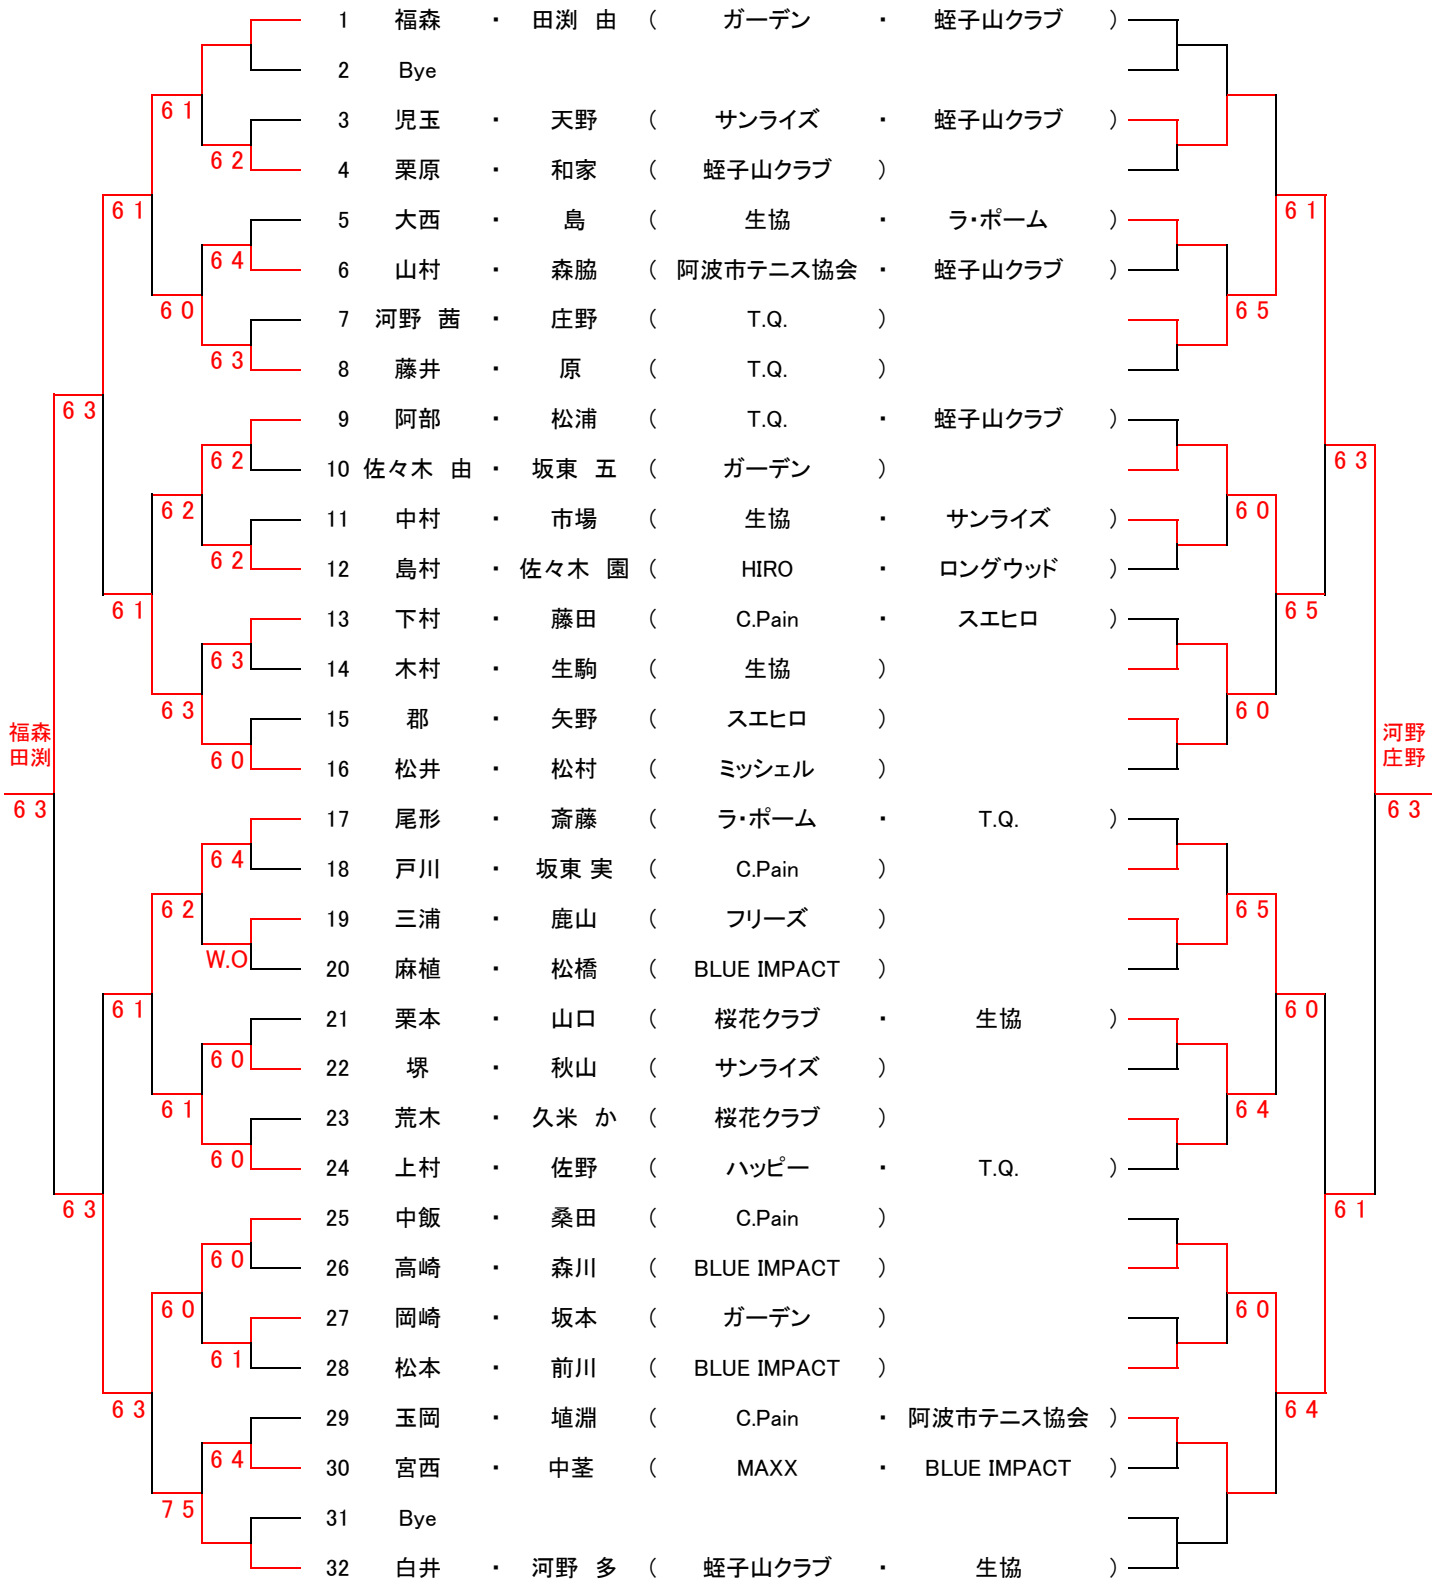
| No. | 選手 | | 選手 | 所属 | | 所属 |
|---|---|---|---|---|---|---|
| 1 | 福森 | ・ | 田渕 由 | ( ガーデン | ・ | 蛭子山クラブ ) |
| 2 | Bye | | | | | |
| 3 | 児玉 | ・ | 天野 | ( サンライズ | ・ | 蛭子山クラブ ) |
| 4 | 栗原 | ・ | 和家 | ( 蛭子山クラブ ) | | |
| 5 | 大西 | ・ | 島 | ( 生協 | ・ | ラ･ポーム ) |
| 6 | 山村 | ・ | 森脇 | ( 阿波市テニス協会 | ・ | 蛭子山クラブ ) |
| 7 | 河野 茜 | ・ | 庄野 | ( T.Q. ) | | |
| 8 | 藤井 | ・ | 原 | ( T.Q. ) | | |
| 9 | 阿部 | ・ | 松浦 | ( T.Q. | ・ | 蛭子山クラブ ) |
| 10 | 佐々木 由 | ・ | 坂東 五 | ( ガーデン ) | | |
| 11 | 中村 | ・ | 市場 | ( 生協 | ・ | サンライズ ) |
| 12 | 島村 | ・ | 佐々木 園 | ( HIRO | ・ | ロングウッド ) |
| 13 | 下村 | ・ | 藤田 | ( C.Pain | ・ | スエヒロ ) |
| 14 | 木村 | ・ | 生駒 | ( 生協 ) | | |
| 15 | 郡 | ・ | 矢野 | ( スエヒロ ) | | |
| 16 | 松井 | ・ | 松村 | ( ミッシェル ) | | |
| 17 | 尾形 | ・ | 斎藤 | ( ラ･ポーム | ・ | T.Q. ) |
| 18 | 戸川 | ・ | 坂東 実 | ( C.Pain ) | | |
| 19 | 三浦 | ・ | 鹿山 | ( フリーズ ) | | |
| 20 | 麻植 | ・ | 松橋 | ( BLUE IMPACT ) | | |
| 21 | 栗本 | ・ | 山口 | ( 桜花クラブ | ・ | 生協 ) |
| 22 | 堺 | ・ | 秋山 | ( サンライズ ) | | |
| 23 | 荒木 | ・ | 久米 か | ( 桜花クラブ ) | | |
| 24 | 上村 | ・ | 佐野 | ( ハッピー | ・ | T.Q. ) |
| 25 | 中飯 | ・ | 桑田 | ( C.Pain ) | | |
| 26 | 高崎 | ・ | 森川 | ( BLUE IMPACT ) | | |
| 27 | 岡崎 | ・ | 坂本 | ( ガーデン ) | | |
| 28 | 松本 | ・ | 前川 | ( BLUE IMPACT ) | | |
| 29 | 玉岡 | ・ | 埴淵 | ( C.Pain | ・ | 阿波市テニス協会 ) |
| 30 | 宮西 | ・ | 中茎 | ( MAXX | ・ | BLUE IMPACT ) |
| 31 | Bye | | | | | |
| 32 | 白井 | ・ | 河野 多 | ( 蛭子山クラブ | ・ | 生協 ) |

6 1
6 2
6 1
6 4
6 0
6 3
6 3
6 2
6 2
6 2
6 1
6 3
6 3
6 0
福森
田渕
6 3
6 4
6 2
W.O
6 1
6 0
6 1
6 0
6 3
6 0
6 0
6 1
6 3
6 4
7 5

6 1
6 5
6 3
6 0
6 5
6 0
河野
庄野
6 3
6 5
6 0
6 4
6 1
6 0
6 4